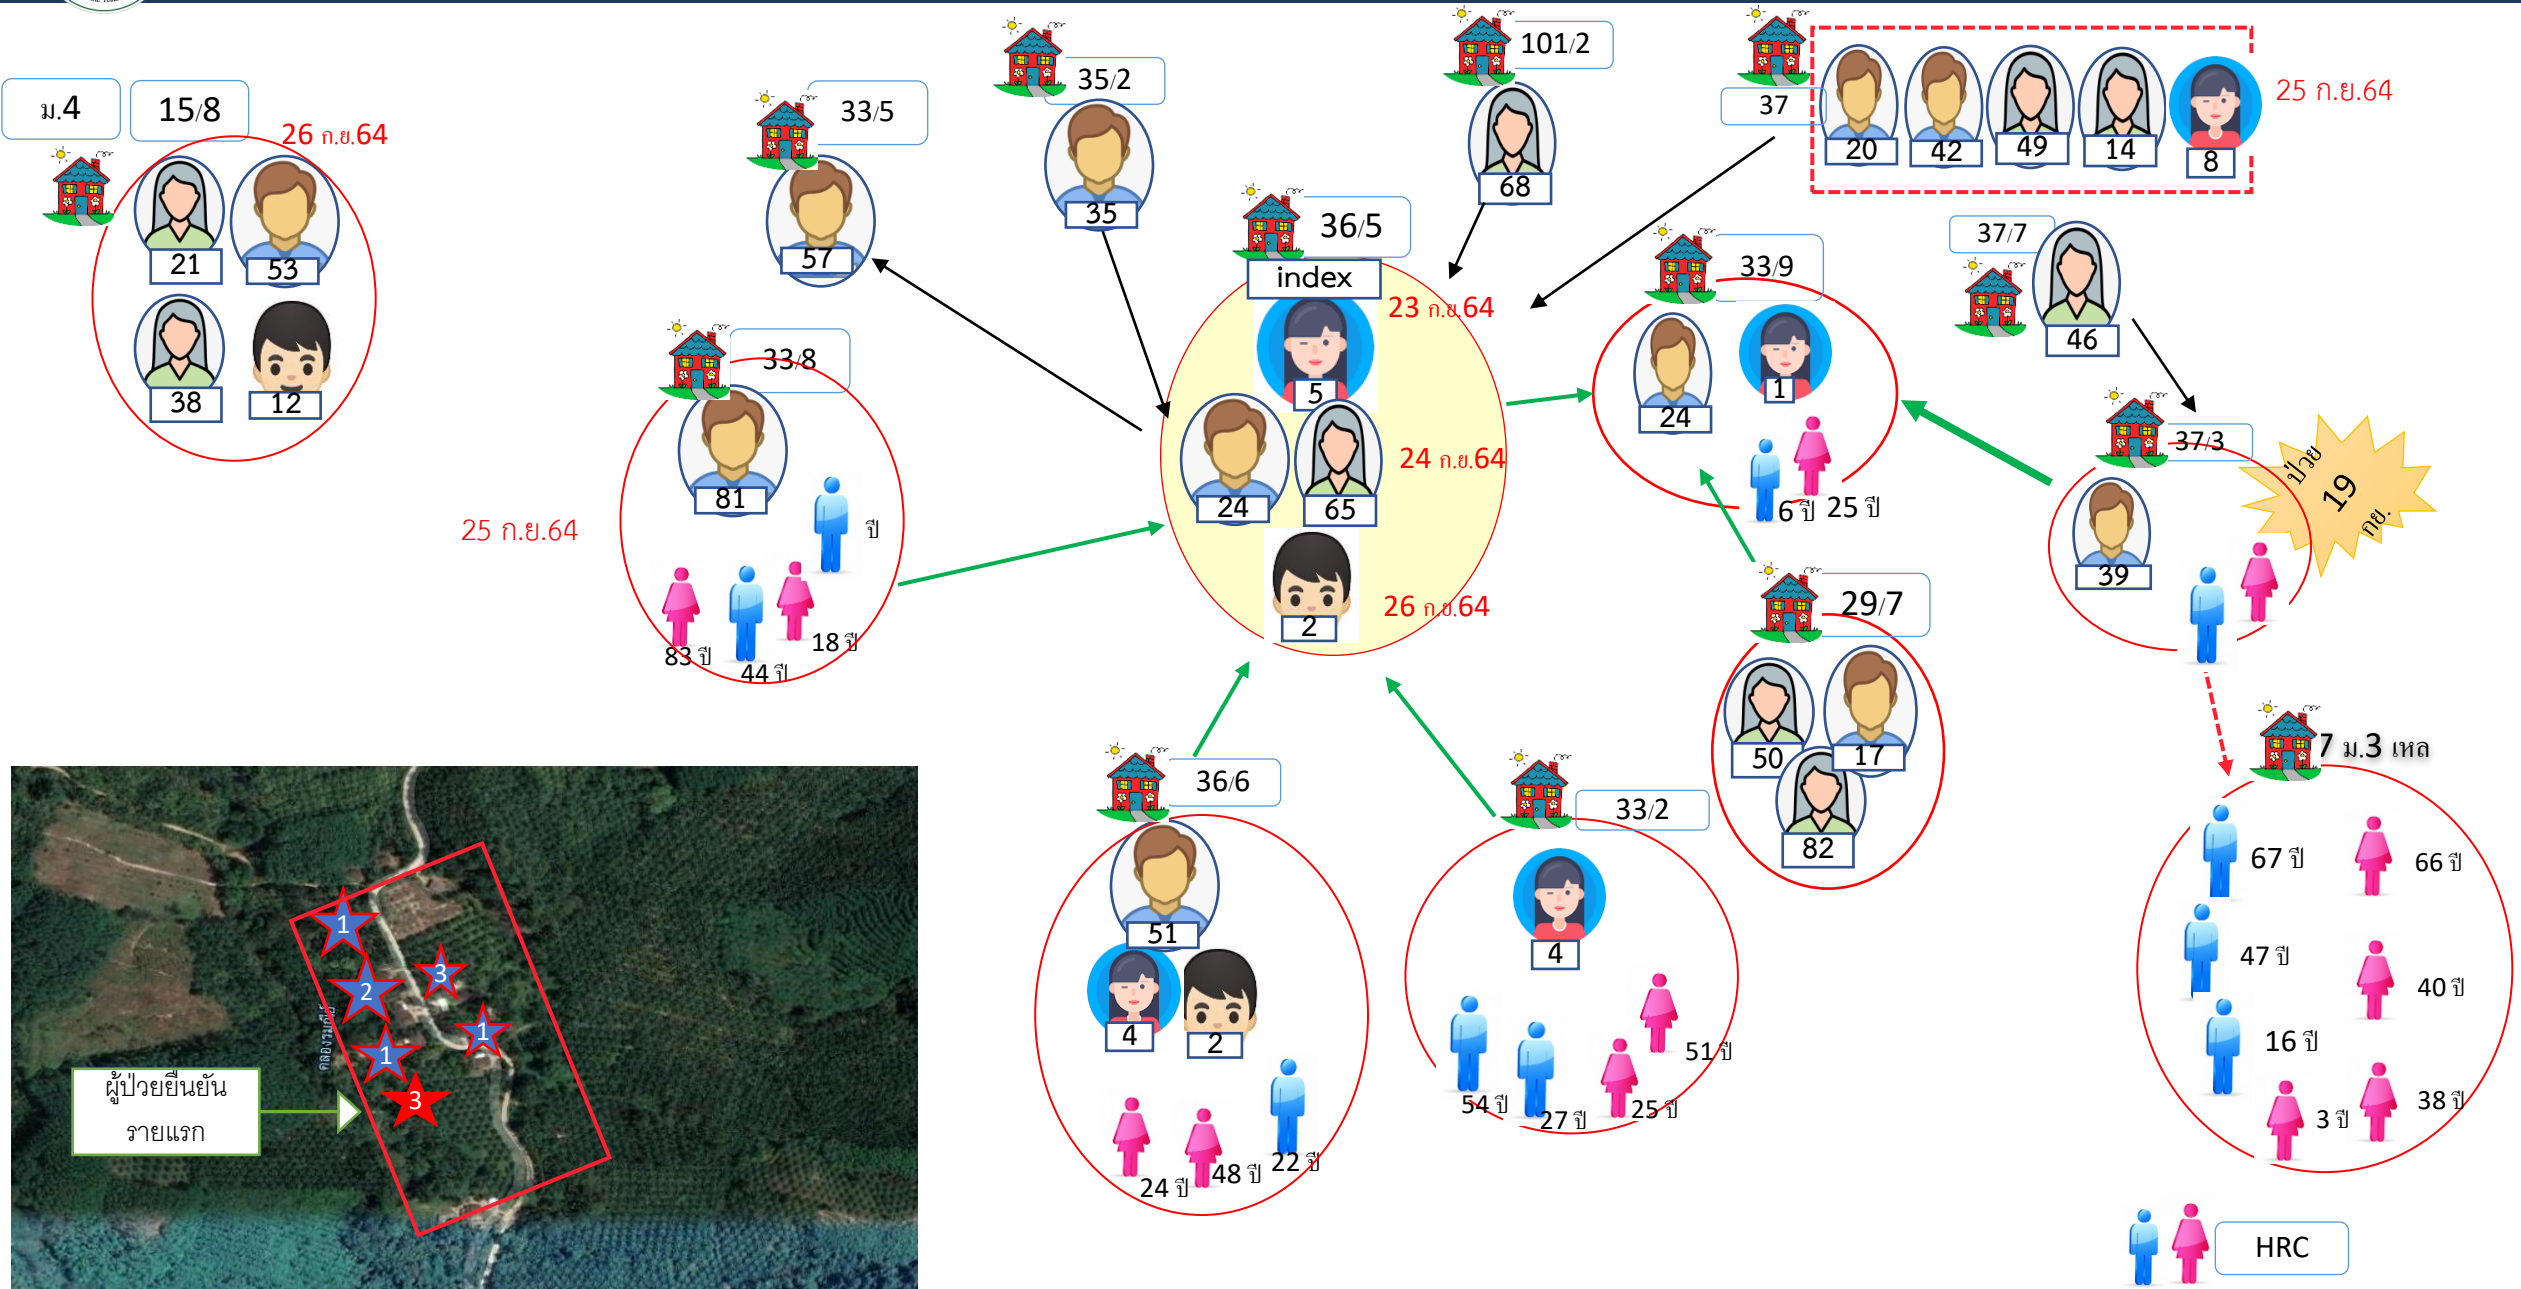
ม.4

15/8

26 ก.ย.64

21 53

38 12

33/5

57

35/2

35

101/2

68

37

20 42 49 14 8

25 ก.ย.64

36/5

index

23 ก.ย.64

5

24 65

24 ก.ย.64

2

26 ก.ย.64

33/8

81

ปี

83 ปี 44 ปี 18 ปี

25 ก.ย.64

33/9

24 1

6 ปี 25 ปี

37/7

46

37/3

39

ป่วย 19 กย.

29/7

50 17

82

36/6

51

4 2

24 ปี 48 ปี 22 ปี

33/2

4

54 ปี 27 ปี 25 ปี 51 ปี

7 ม.3 เหล

67 ปี 66 ปี

47 ปี 40 ปี

16 ปี

3 ปี 38 ปี

HRC

1

2

3

1

1

3

คลองวังหีบ

ผู้ป่วยยืนยัน รายแรก